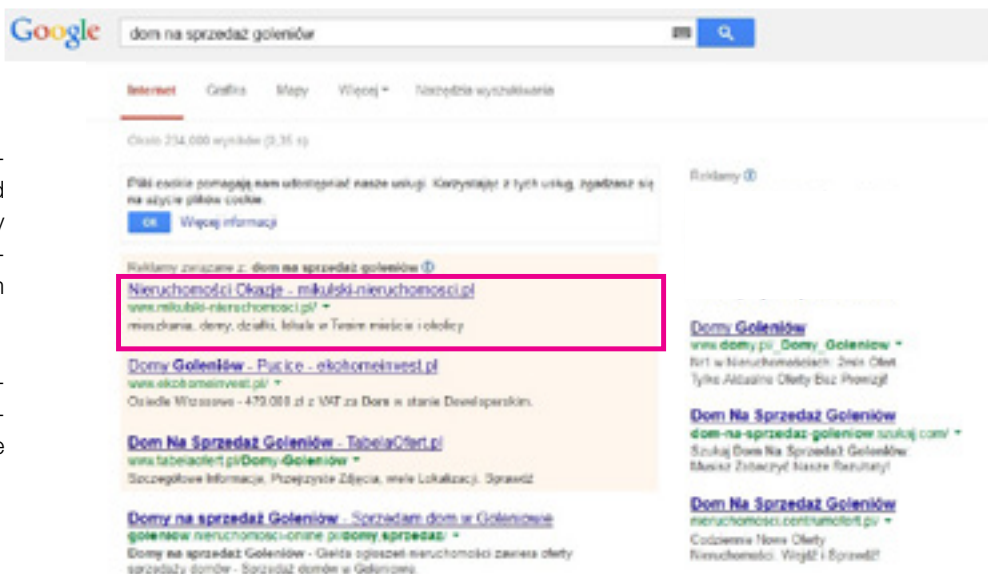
Google

dom na sprzedaż goleniów

Internet Grafika Mapy Więcej Narzędzia wyszukiwania

Około 234 000 wyników (0,35 s)

Pliki cookie pomagają nam udostępniać nasze usługi. Korzystając z tych usług, zgadzasz się na użycie plików cookie.

OK Więcej informacji

Reklamy związane z: dom na sprzedaż goleniów

Nieruchomości Okazje - mikulski-nieruchomosci.pl
www.mikulski-nieruchomosci.pl/
mieszkania, domy, działki, lokale w Twoim mieście i okolicy

Domy Goleniów - Pucice - ekohomeinwest.pl
www.ekohomeinwest.pl/
Osiedle Wrzosowe - 470.000 zł z VAT za Dom w stanie Deweloperskim.

Dom Na Sprzedaż Goleniów - TabelaOfert.pl
www.tabelaofert.pl/Domy-Goleniow
Szczegółowe Informacje, Przejrzyste Zdjęcia, wiele Lokalizacji. Sprawdź

Domy na sprzedaż Goleniów - Sprzedam dom w Goleniowie
goleniow.nieruchomosci-online.pl/domy,sprzedaz/
Domy na sprzedaż Goleniów - Giełda ogłoszeń nieruchomości zawiera oferty sprzedaży domów - Sprzedaż domów w Goleniowie

Reklamy

Domy Goleniów
www.domy.pl/_Domy_Goleniow
Nr1 w Nieruchomościach. 2mln Ofert
Tylko Aktualne Oferty Bez Prowizji!

Dom Na Sprzedaż Goleniów
dom-na-sprzedaz-goleniow.szukaj.com/
Szukaj Dom Na Sprzedaż Goleniów
Musisz Zobaczyć Nasze Rezultaty!

Dom Na Sprzedaż Goleniów
nieruchomosci.centrumofert.pl/
Codziennie Nowe Oferty
Nieruchomości. Wejdź i Sprawdź!